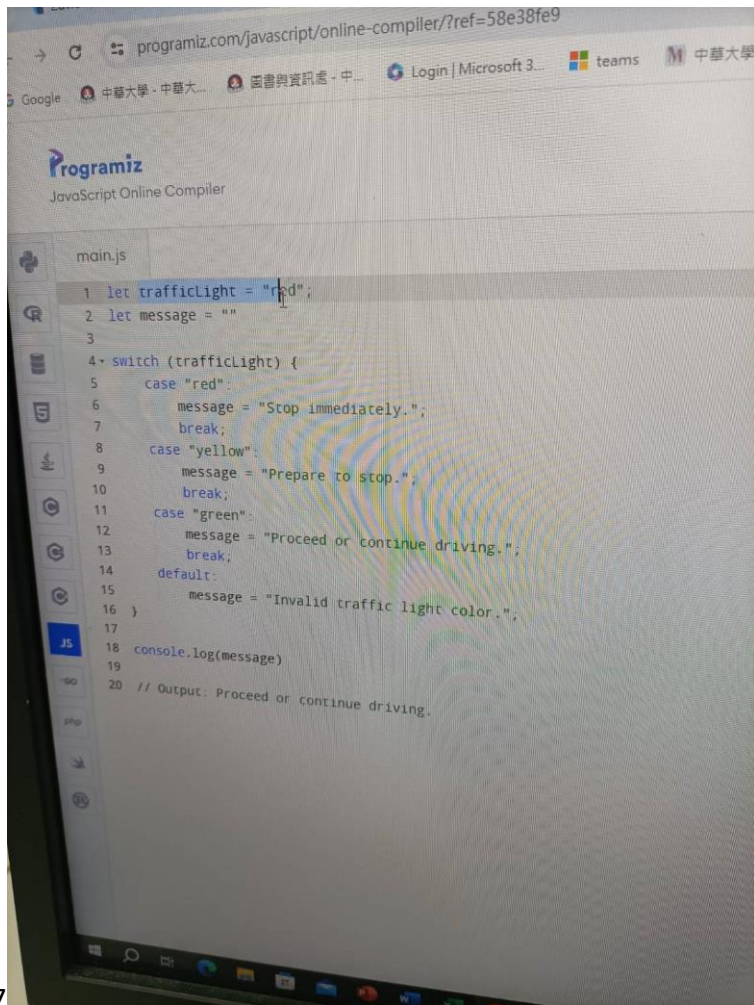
programiz.com/javascript/online-compiler/?ref=58e38fe9

Google 中華大學 - 中華大... 圖書與資訊處 - 中... Login | Microsoft 3... teams 中華大學

Programiz
JavaScript Online Compiler

main.js

1 let trafficLight = "red";
2 let message = ""
3
4 switch (trafficLight) {
5 case "red":
6 message = "Stop immediately.";
7 break;
8 case "yellow":
9 message = "Prepare to stop.";
10 break;
11 case "green":
12 message = "Proceed or continue driving.";
13 break;
14 default:
15 message = "Invalid traffic light color.";
16 }
17
18 console.log(message)
19
20 // Output: Proceed or continue driving.

JS
GO
php